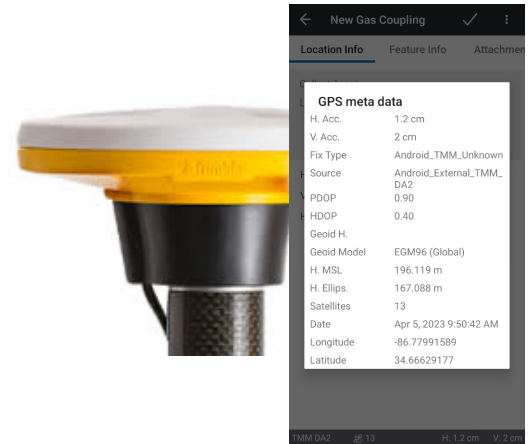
Trimble

New Gas Coupling

Location Info    Feature Info    Attachment

GPS meta data

| | |
|---|---|
| H. Acc. | 1.2 cm |
| V. Acc. | 2 cm |
| Fix Type | Android_TMM_Unknown |
| Source | Android_External_TMM_DA2 |
| PDOP | 0.90 |
| HDOP | 0.40 |
| Geoid H. | |
| Geoid Model | EGM96 (Global) |
| H. MSL | 196.119 m |
| H. Ellips. | 167.088 m |
| Satellites | 13 |
| Date | Apr 5, 2023 9:50:42 AM |
| Longitude | -86.77991589 |
| Latitude | 34.66629177 |

TMM DA2    13    H: 1.2 cm    V: 2 cm